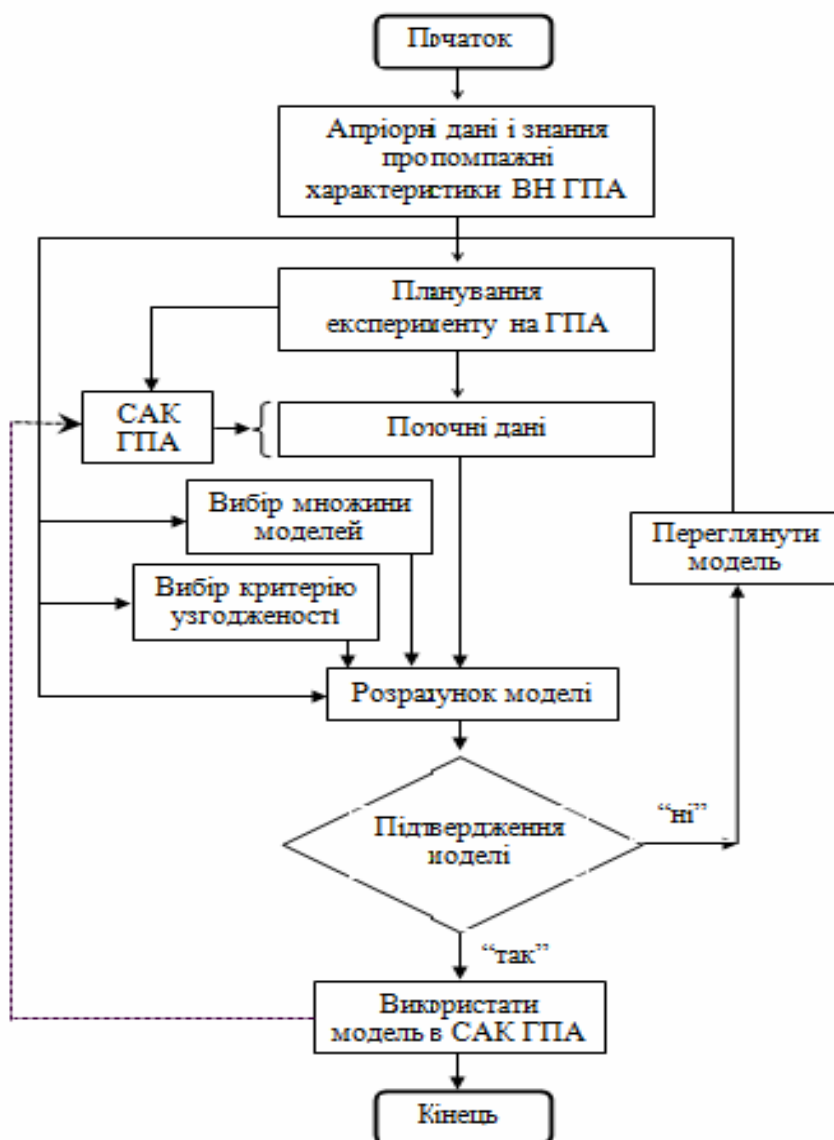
Початок

Апріорні дані і знання про помпажні характеристики ВН ГПА

Планування експерименту на ГПА

САК ГПА

Поточні дані

Вибір множини моделей

Вибір критерію узгодженості

Переглянути модель

Розрахунок моделі

Підтвердження моделі

"ні"

"так"

Використати модель в САК ГПА

Кінець